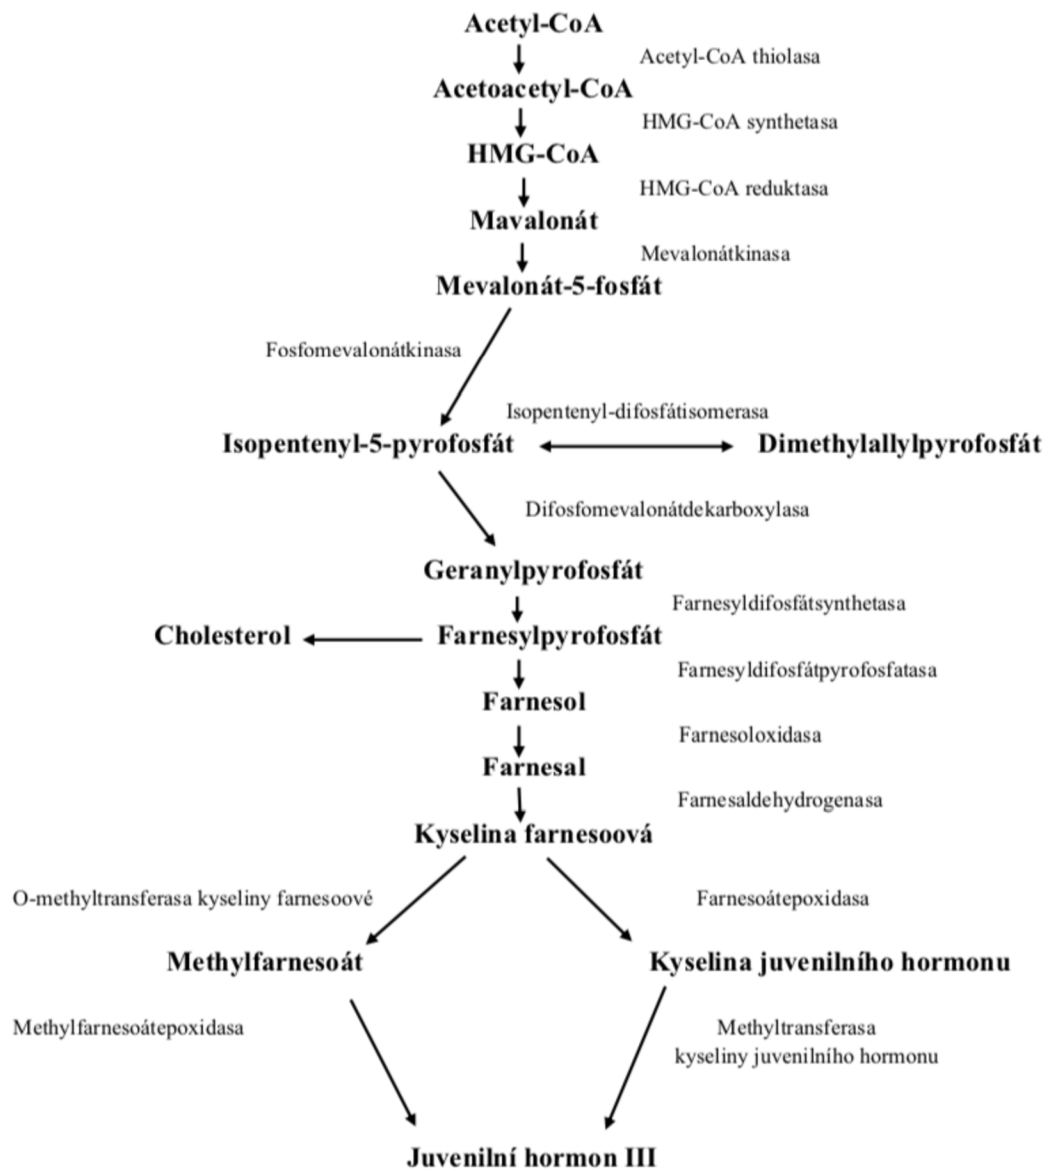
Acetyl-CoA
Acetyl-CoA thiolasa
Acetoacetyl-CoA
HMG-CoA synthetasa
HMG-CoA
HMG-CoA reduktasa
Mavalonát
Mevalonátkinasa
Mevalonát-5-fosfát
Fosfomevalonátkinasa
Isopentenyl-difosfátisomerasa
Isopentenyl-5-pyrofosfát
Dimethylallylpyrofosfát
Difosfomevalonátdekarboxylasa
Geranylpyrofosfát
Farnesyldifosfátsynthetasa
Cholesterol
Farnesylpyrofosfát
Farnesyldifosfátpyrofosfatasa
Farnesol
Farnesoloxidasa
Farnesal
Farnesaldehydrogenasa
Kyselina farnesoová
O-methyltransferasa kyseliny farnesoové
Farnesoátepoxidasa
Methylfarnesoát
Kyselina juvenilního hormonu
Methylfarnesoátepoxidasa
Methyltransferasa kyseliny juvenilního hormonu
Juvenilní hormon III